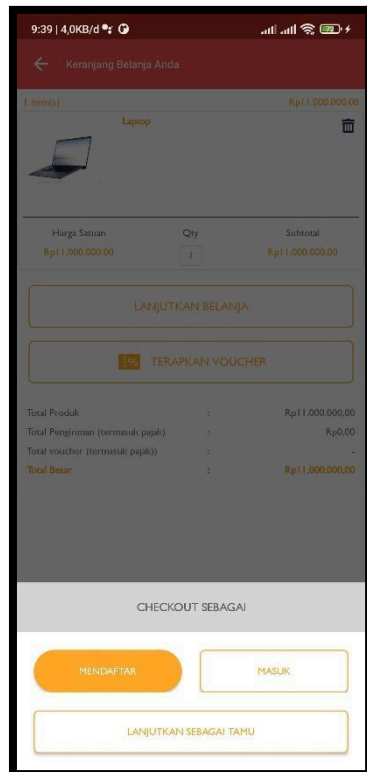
9:39 | 4,0KB/d

Keranjang Belanja Anda

1 item(s)

Rp11.000.000,00

Laptop

Harga Satuan

Qty

Subtotal

Rp11.000.000,00

1

Rp11.000.000,00

LANJUTKAN BELANJA

%

TERAPKAN VOUCHER

| | | |
|---|---|---|
| Total Produk | : | Rp11.000.000,00 |
| Total Pengiriman (termasuk pajak) | : | Rp0,00 |
| Total voucher (termasuk pajak) | : | - |
| Total Besar | : | Rp11.000.000,00 |

CHECKOUT SEBAGAI

MENDAFTAR

MASUK

LANJUTKAN SEBAGAI TAMU